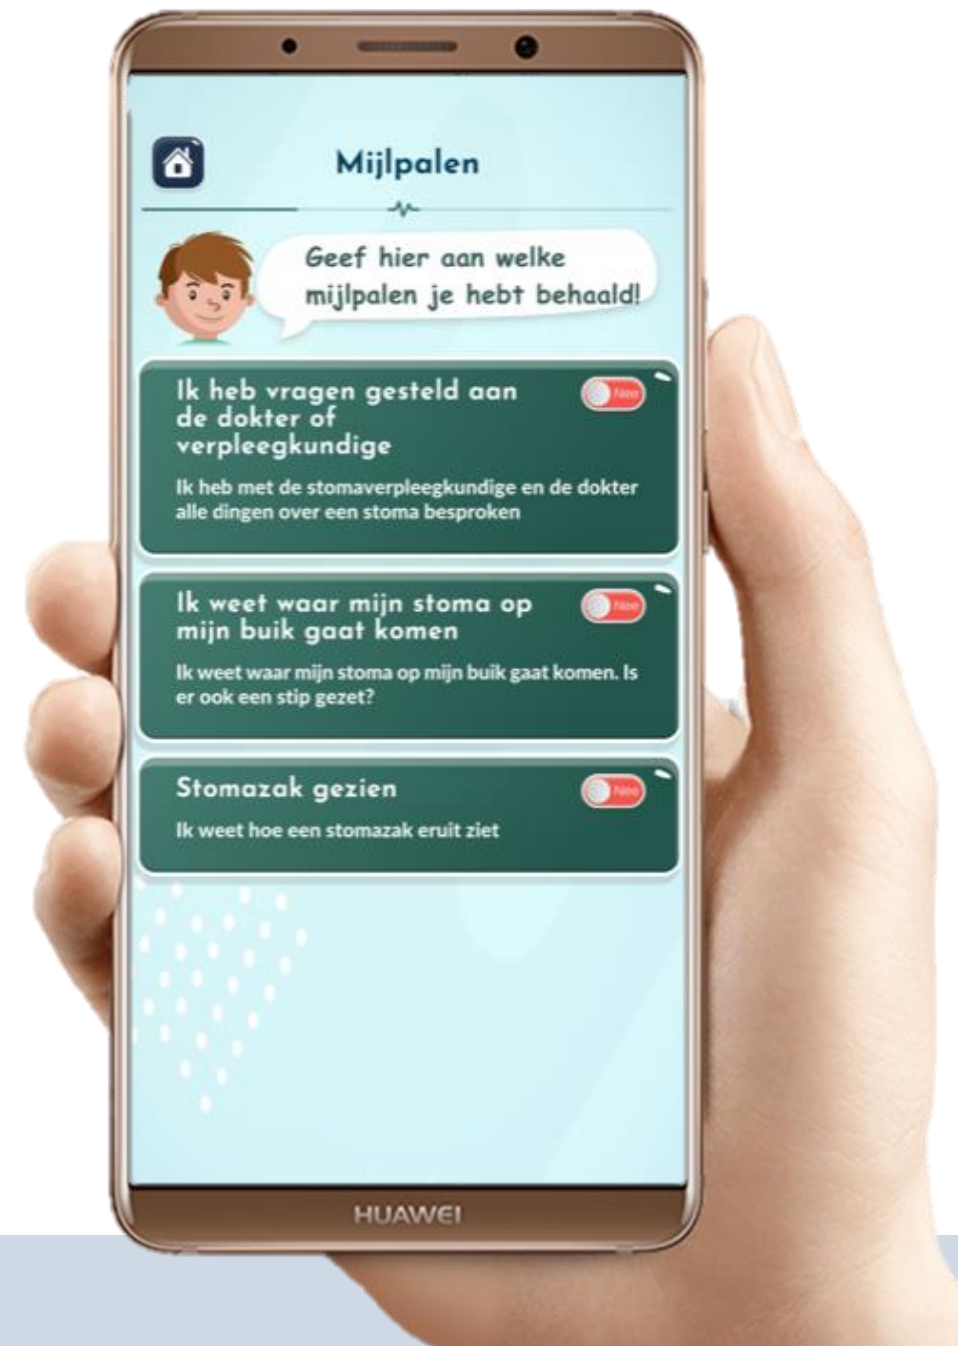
Mijlpalen

Geef hier aan welke mijlpalen je hebt behaald!

Ik heb vragen gesteld aan de dokter of verpleegkundige

Nee

Ik heb met de stomaverpleegkundige en de dokter alle dingen over een stoma besproken

Ik weet waar mijn stoma op mijn buik gaat komen

Nee

Ik weet waar mijn stoma op mijn buik gaat komen. Is er ook een stip gezet?

Stomazak gezien

Nee

Ik weet hoe een stomazak eruit ziet

HUAWEI